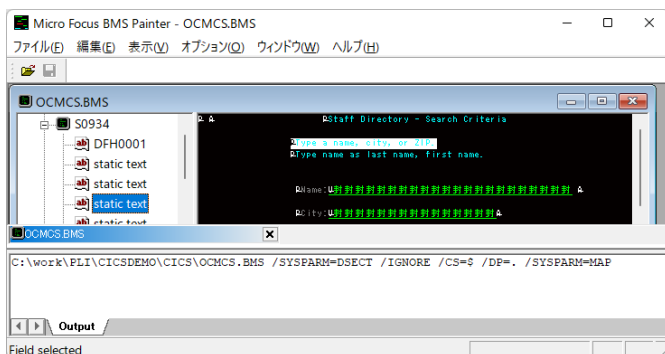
Micro Focus BMS Painter - OCMCS.BMS

ファイル(F) 編集(E) 表示(V) オプション(O) ウィンドウ(W) ヘルプ(H)

OCMCS.BMS

S0934
DFH0001
static text
static text
static text
static text

Staff Directory - Search Criteria

Type a name, city, or ZIP.
Type name as last name, first name.

Name:
City:

OCMCS.BMS

C:\work\PLI\CICSDEMO\CICS\OCMCS.BMS /SYSPARM=DSECT /IGNORE /CS=$ /DP=. /SYSPARM=MAP

Output

Field selected